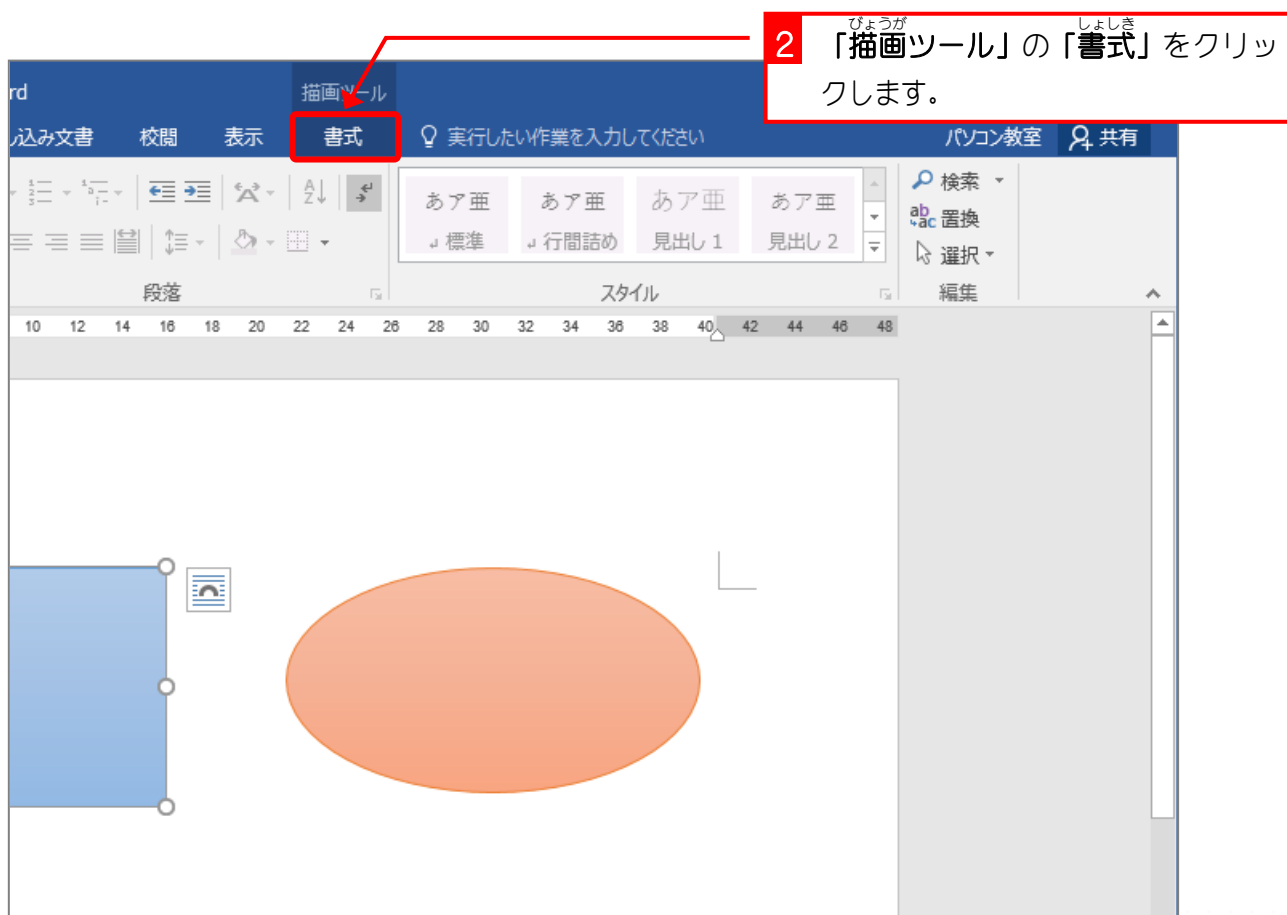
2 「描画ツール」の「書式」をクリックします。

びょうが しょしき

rd

描画ツール

し込み文書 校閲 表示 書式 実行したい作業を入力してください パソコン教室 共有

あア亜 ↵標準
あア亜 ↵行間詰め
あア亜 見出し 1
あア亜 見出し 2

検索
置換
選択

段落 スタイル 編集

10 12 14 16 18 20 22 24 26 28 30 32 34 36 38 40 42 44 46 48